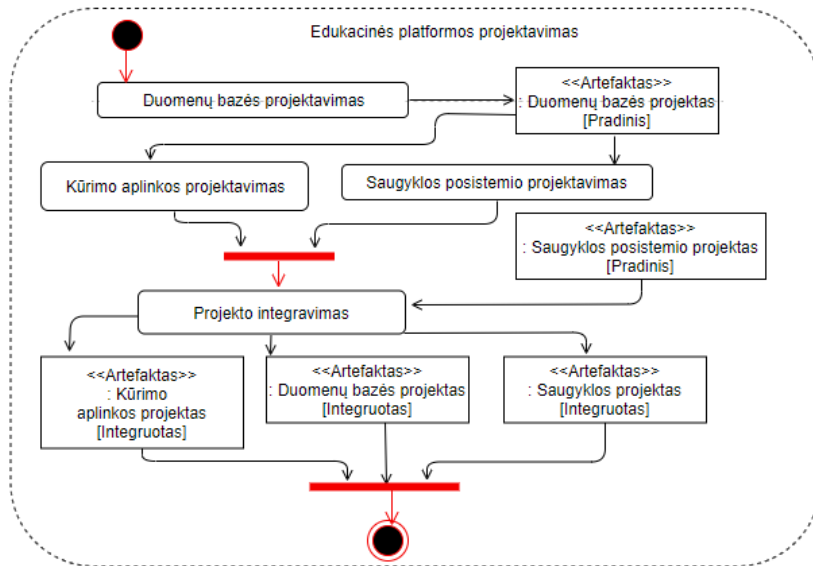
Edukacinės platformos projektavimas

Duomenų bazės projektavimas

<<Artefaktas>>
: Duomenų bazės projektas
[Pradinis]

Kūrimo aplinkos projektavimas

Saugyklos posistemio projektavimas

<<Artefaktas>>
: Saugyklos posistemio projektas
[Pradinis]

Projekto integravimas

<<Artefaktas>>
: Kūrimo
aplinkos projektas
[Integruotas]

<<Artefaktas>>
: Duomenų bazės projektas
[Integruotas]

<<Artefaktas>>
: Saugyklos projektas
[Integruotas]